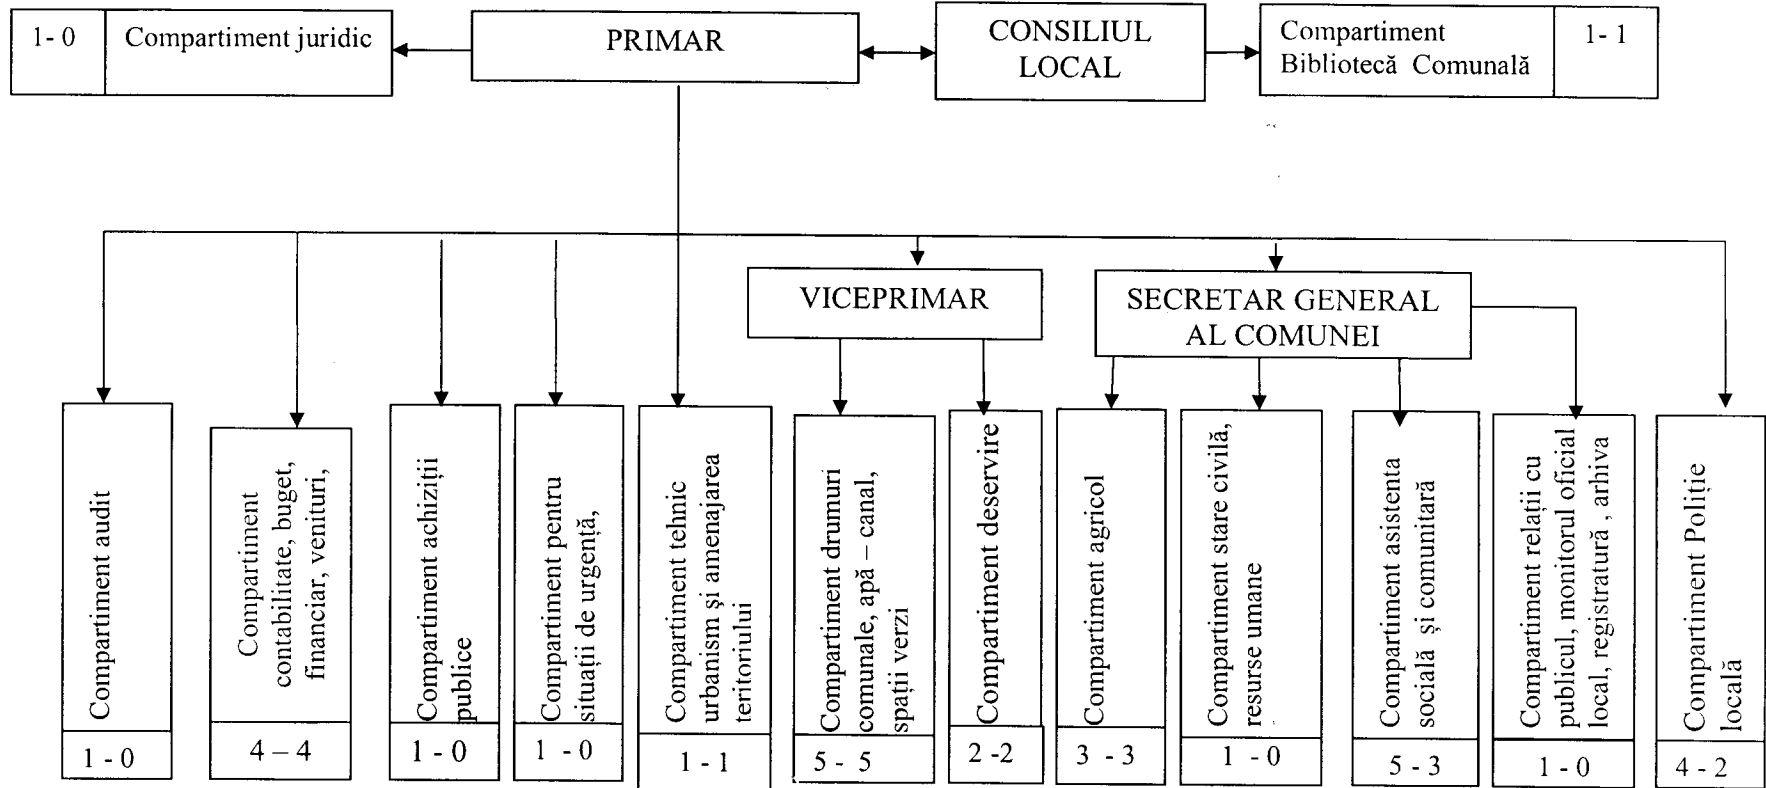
1- 0 Compartiment juridic

PRIMAR

CONSILIUL LOCAL

Compartiment Bibliotecă Comunală 1- 1

VICEPRIMAR

SECRETAR GENERAL AL COMUNEI

Compartiment audit
1 - 0

Compartiment contabilitate, buget, financiar, venituri,
4 – 4

Compartiment achiziții publice
1 - 0

Compartiment pentru situații de urgență,
1 - 0

Compartiment tehnic urbanism și amenajarea teritoriului
1 - 1

Compartiment drumuri comunale, apă – canal, spații verzi
5 - 5

Compartiment deservire
2 -2

Compartiment agricol
3 - 3

Compartiment stare civilă, resurse umane
1 - 0

Compartiment asistenta socială și comunitară
5 - 3

Compartiment relații cu publicul, monitorul oficial local, registratură , arhiva
1 - 0

Compartiment Poliție locală
4 - 2